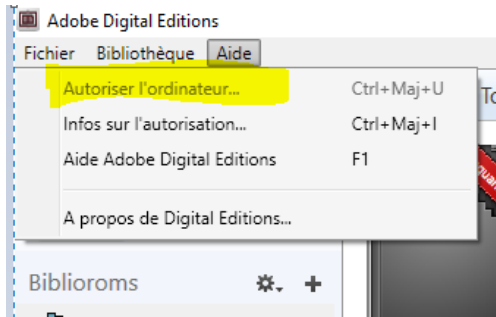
Adobe Digital Editions

Fichier Bibliothèque Aide

Autoriser l'ordinateur... Ctrl+Maj+U

Infos sur l'autorisation... Ctrl+Maj+I

Aide Adobe Digital Editions F1

A propos de Digital Editions...

Biblioroms